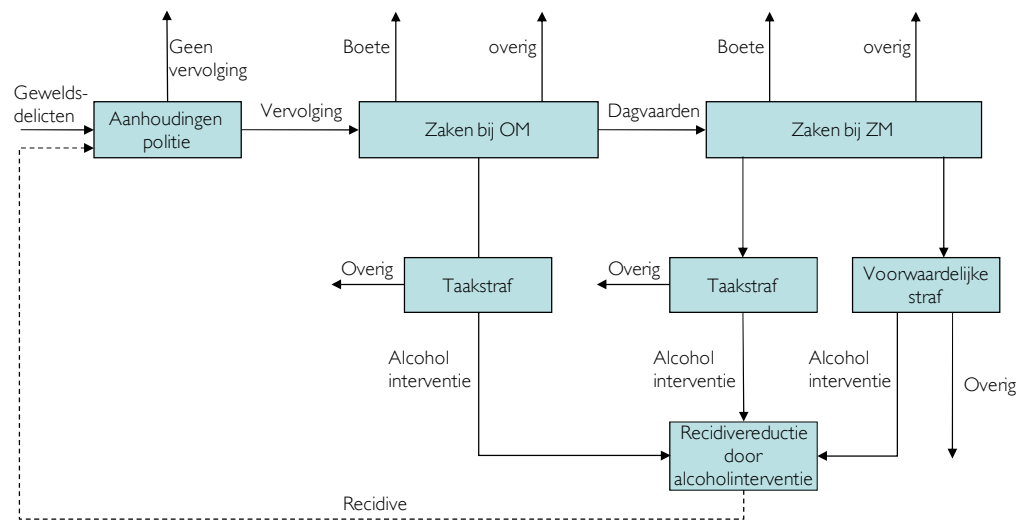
Geen vervolging

Boete

overig

Boete

overig

Gewelds-delicten

Aanhoudingen politie

Vervolging

Zaken bij OM

Dagvaarden

Zaken bij ZM

Overig

Taakstraf

Overig

Taakstraf

Voorwaardelijke straf

Alcohol interventie

Alcohol interventie

Alcohol interventie

Overig

Recidivereductie door alcoholinterventie

Recidive